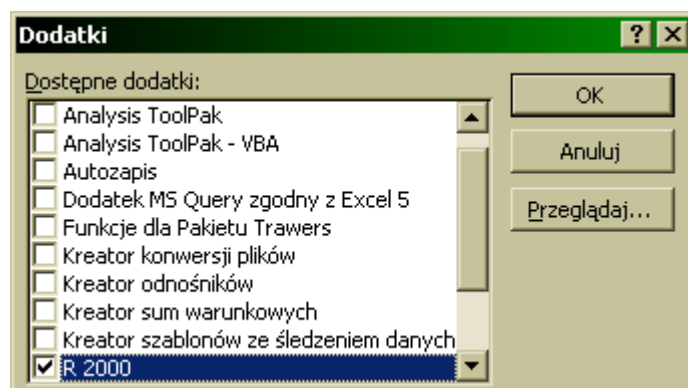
Dodatki
? X
Dostępne dodatki:
Analysis ToolPak
Analysis ToolPak - VBA
Autozapis
Dodatek MS Query zgodny z Excel 5
Funkcje dla Pakietu Trawers
Kreator konwersji plików
Kreator odnośników
Kreator sum warunkowych
Kreator szablonów ze śledzeniem danych
R 2000
OK
Anuluj
Przeglądaj...